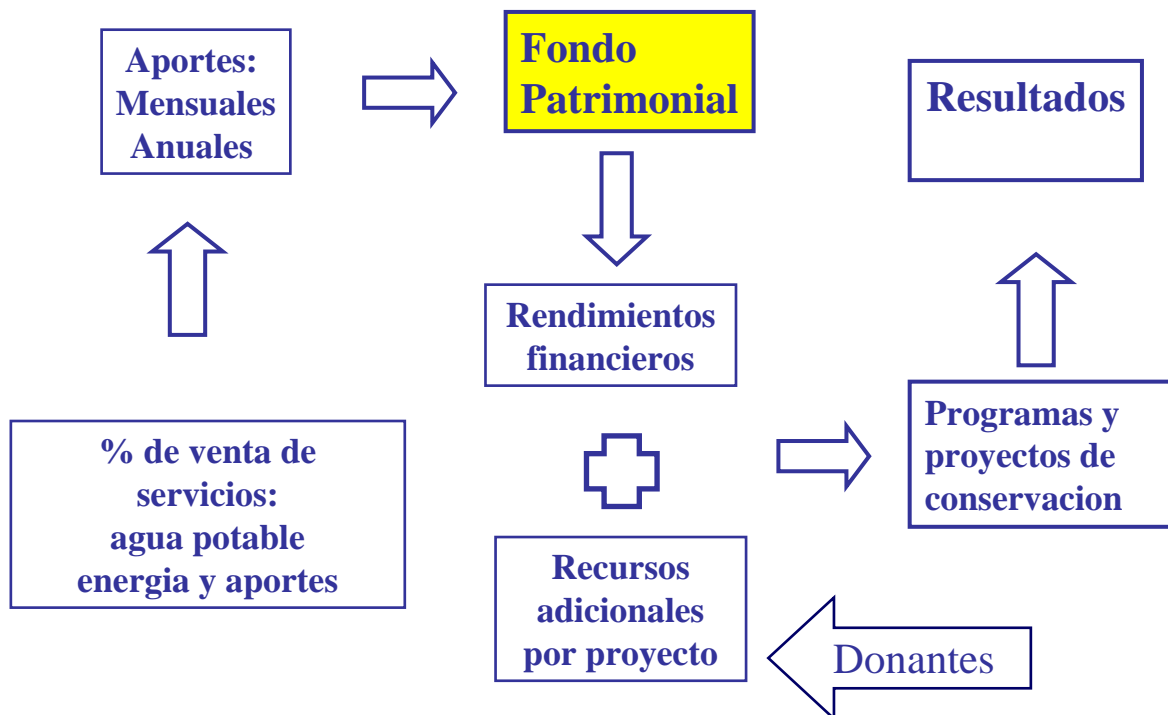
Aportes:
Mensuales
Anuales

Fondo
Patrimonial

Resultados

Rendimientos
financieros

% de venta de
servicios:
agua potable
energia y aportes

Programas y
proyectos de
conservacion

Recursos
adicionales
por proyecto

Donantes